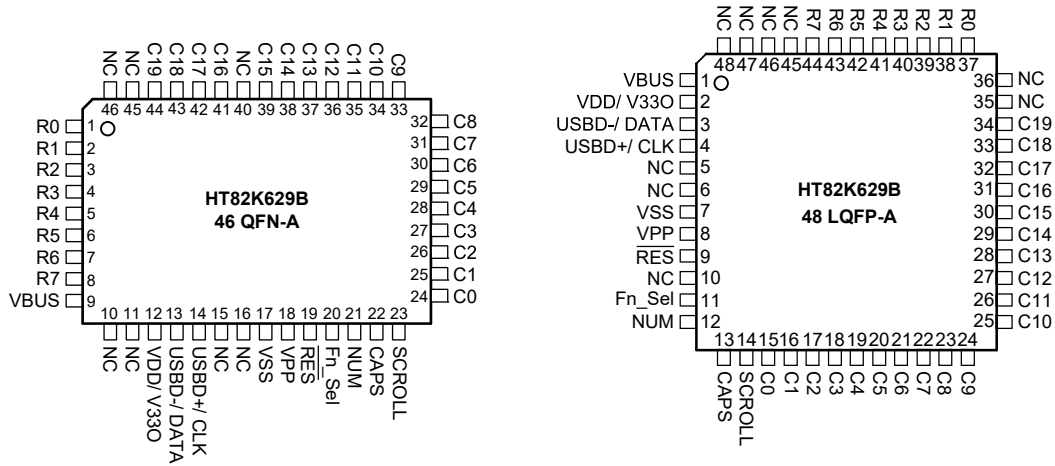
NC NC C19 C18 C17 C16 NC C15 C14 C13 C12 C11 C10 C9
46 45 44 43 42 41 40 39 38 37 36 35 34 33

R0 1
R1 2
R2 3
R3 4
R4 5
R5 6
R6 7
R7 8
VBUS 9

32 C8
31 C7
30 C6
29 C5
28 C4
27 C3
26 C2
25 C1
24 C0

HT82K629B
46 QFN-A

10 11 12 13 14 15 16 17 18 19 20 21 22 23
NC NC VDD/ V33O USBD-/ DATA USBD+/ CLK NC NC VSS VPP $\overline{RES}$ Fn_Sel NUM CAPS SCROLL

NC NC NC NC R7 R6 R5 R4 R3 R2 R1 R0
48 47 46 45 44 43 42 41 40 39 38 37

VBUS 1
VDD/ V33O 2
USBD-/ DATA 3
USBD+/ CLK 4
NC 5
NC 6
VSS 7
VPP 8
$\overline{RES}$ 9
NC 10
Fn_Sel 11
NUM 12

36 NC
35 NC
34 C19
33 C18
32 C17
31 C16
30 C15
29 C14
28 C13
27 C12
26 C11
25 C10

HT82K629B
48 LQFP-A

13 14 15 16 17 18 19 20 21 22 23 24
CAPS SCROLL C0 C1 C2 C3 C4 C5 C6 C7 C8 C9